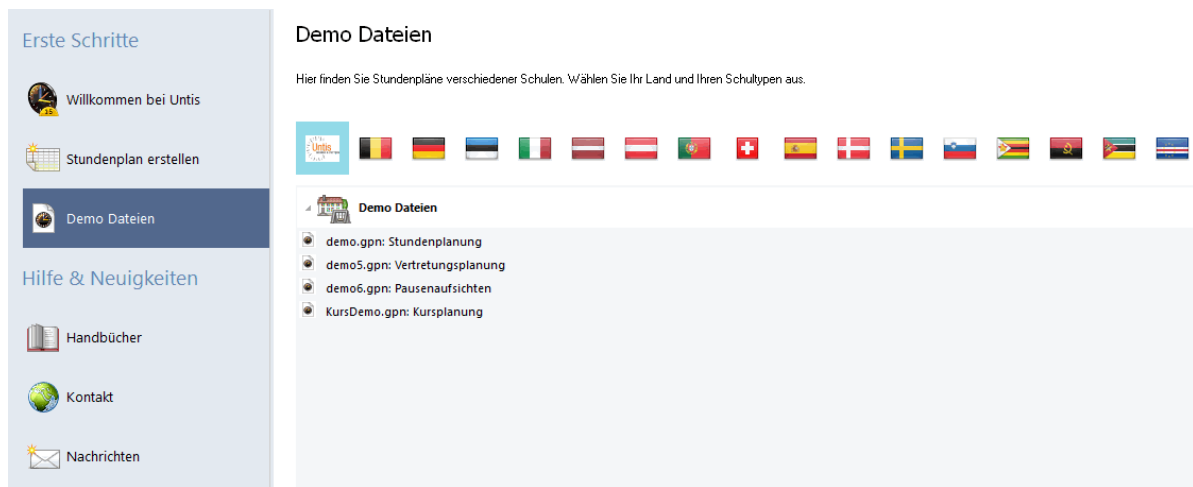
Erste Schritte

Willkommen bei Untis

Stundenplan erstellen

Demo Dateien

Hilfe & Neuigkeiten

Handbücher

Kontakt

Nachrichten

Demo Dateien

Hier finden Sie Stundenpläne verschiedener Schulen. Wählen Sie Ihr Land und Ihren Schultypen aus.

Untis

Demo Dateien

demo.gpn: Stundenplanung

demo5.gpn: Vertretungsplanung

demo6.gpn: Pausenaufsichten

KursDemo.gpn: Kursplanung